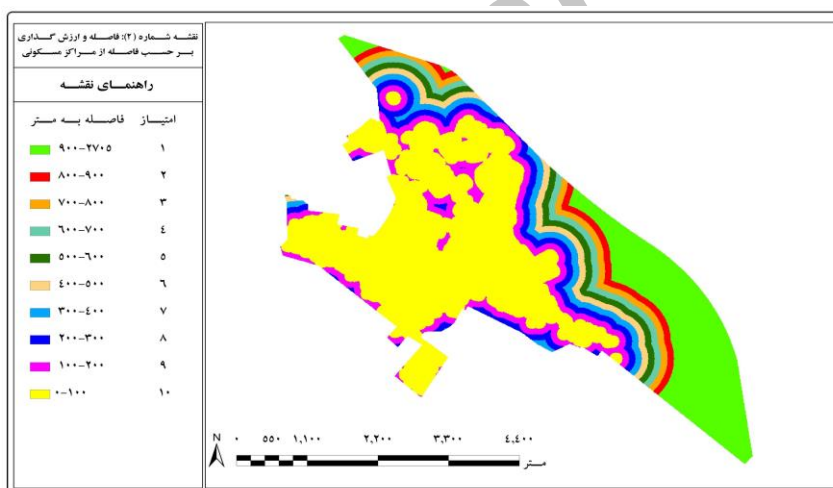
نقشه شماره (۲): فاصله و ارزش گذاری بر حسب فاصله از مراکز مسکونی

راهنمای نقشه

امتیاز فاصله به متر

| | |
|---|---|
| ۱ | ۹۰۰-۲۷۰۵ |
| ۲ | ۸۰۰-۹۰۰ |
| ۳ | ۷۰۰-۸۰۰ |
| ٤ | ٦۰۰-۷۰۰ |
| ٥ | ٥۰۰-٦۰۰ |
| ٦ | ٤۰۰-٥۰۰ |
| ۷ | ۳۰۰-٤۰۰ |
| ۸ | ۲۰۰-۳۰۰ |
| ۹ | ۱۰۰-۲۰۰ |
| ۱۰ | ۰-۱۰۰ |

N

۰ ٥٥۰ ۱,۱۰۰ ۲,۲۰۰ ۳,۳۰۰ ٤,٤۰۰
متر